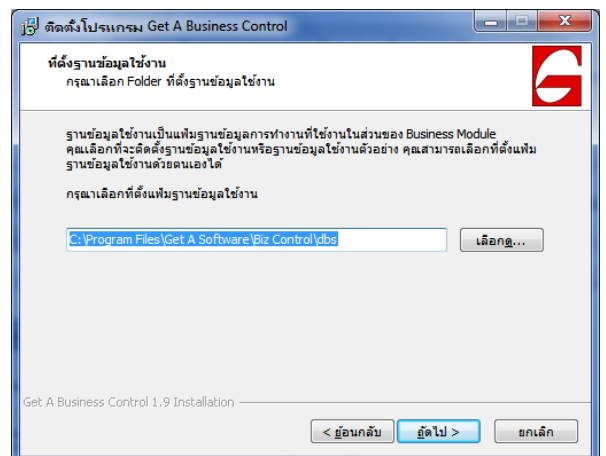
ติดตั้งโปรแกรม Get A Business Control

ที่ตั้งฐานข้อมูลใช้งาน

กรุณาเลือก Folder ที่ตั้งฐานข้อมูลใช้งาน

ฐานข้อมูลใช้งานเป็นแฟ้มฐานข้อมูลการทำงานที่ใช้งานในส่วนของ Business Module คุณเลือกที่จะติดตั้งฐานข้อมูลใช้งานหรือฐานข้อมูลใช้งานตัวอย่าง คุณสามารถเลือกที่ตั้งแฟ้มฐานข้อมูลใช้งานด้วยตนเองได้

กรุณาเลือกที่ตั้งแฟ้มฐานข้อมูลใช้งาน

C:\Program Files\Get A Software\Biz Control\dbs

เลือกดู...

Get A Business Control 1.9 Installation

< ย้อนกลับ

ถัดไป >

ยกเลิก